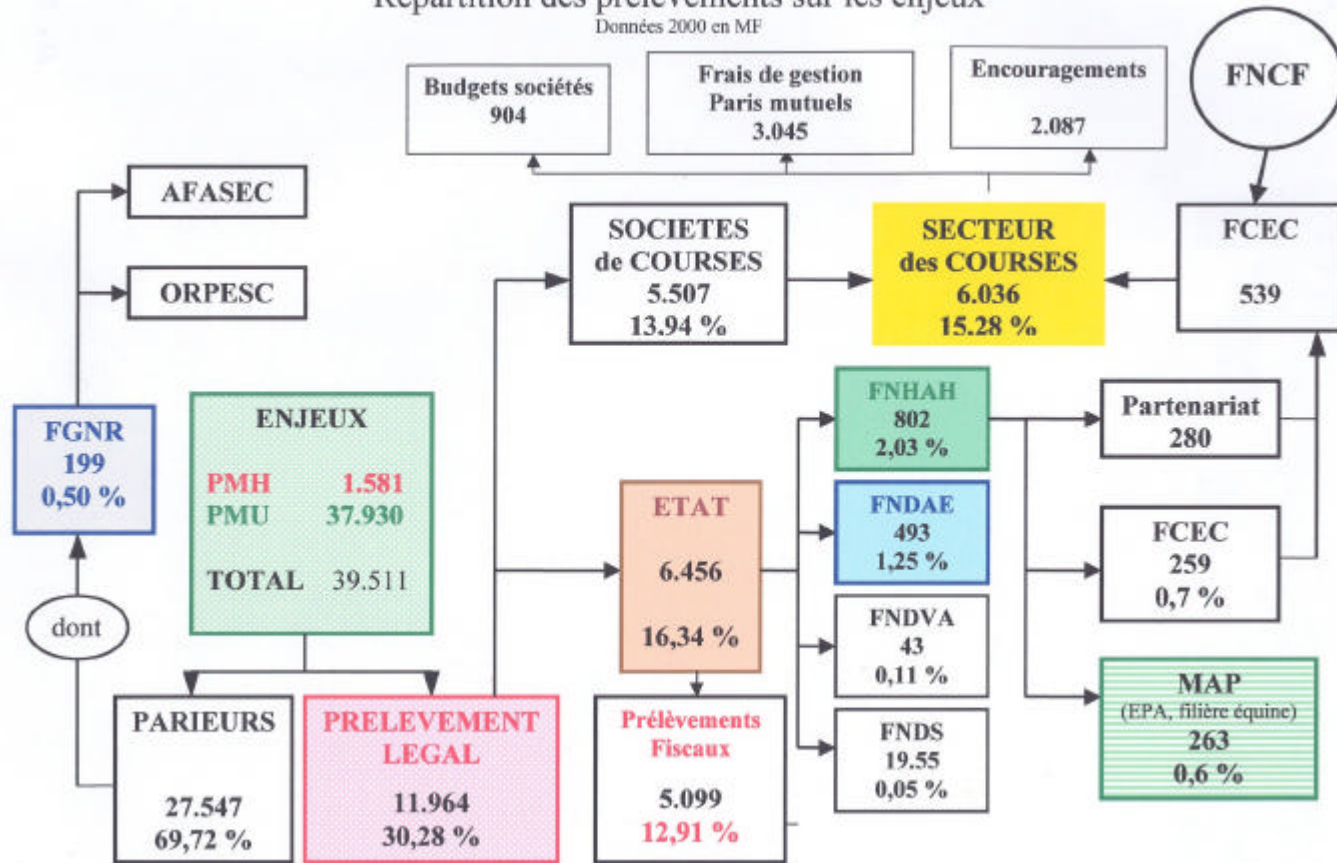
Répartition des prélèvements sur les enjeux
Données 2000 en MF

Budgets sociétés
904

Frais de gestion
Paris mutuels
3.045

Encouragements
2.087

FNCF

AFASEC

ORPESC

SOCIETES
de COURSES
5.507
13.94 %

SECTEUR
des COURSES
6.036
15.28 %

FCEC
539

FGNR
199
0,50 %

ENJEUX
PMH 1.581
PMU 37.930
TOTAL 39.511

FNHAH
802
2,03 %

Partenariat
280

ETAT
6.456
16,34 %

FNDAE
493
1,25 %

FCEC
259
0,7 %

dont

FNDVA
43
0,11 %

PARIEURS
27.547
69,72 %

PRELEVEMENT
LEGAL
11.964
30,28 %

Prélèvements
Fiscaux
5.099
12,91 %

FNDS
19.55
0,05 %

MAP
(EPA, filière équine)
263
0,6 %